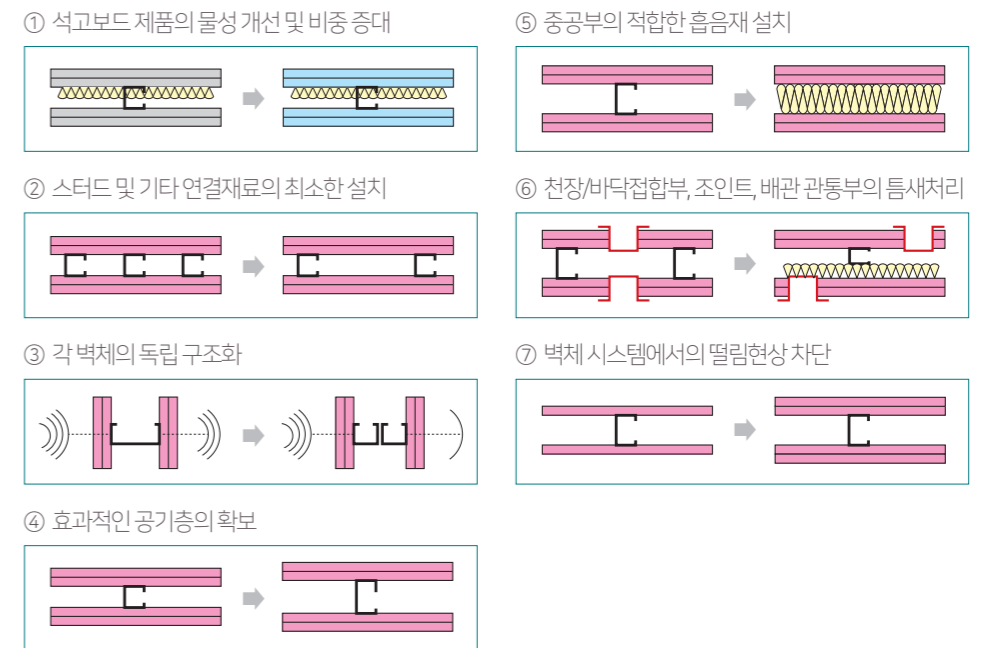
① 석고보드 제품의 물성 개선 및 비중 증대

② 스터드 및 기타 연결재료의 최소한 설치

③ 각 벽체의 독립 구조화

④ 효과적인 공기층의 확보

⑤ 중공부의 적합한 흡음재 설치

⑥ 천장/바닥접합부, 조인트, 배관 관통부의 틈새처리

⑦ 벽체 시스템에서의 떨림현상 차단